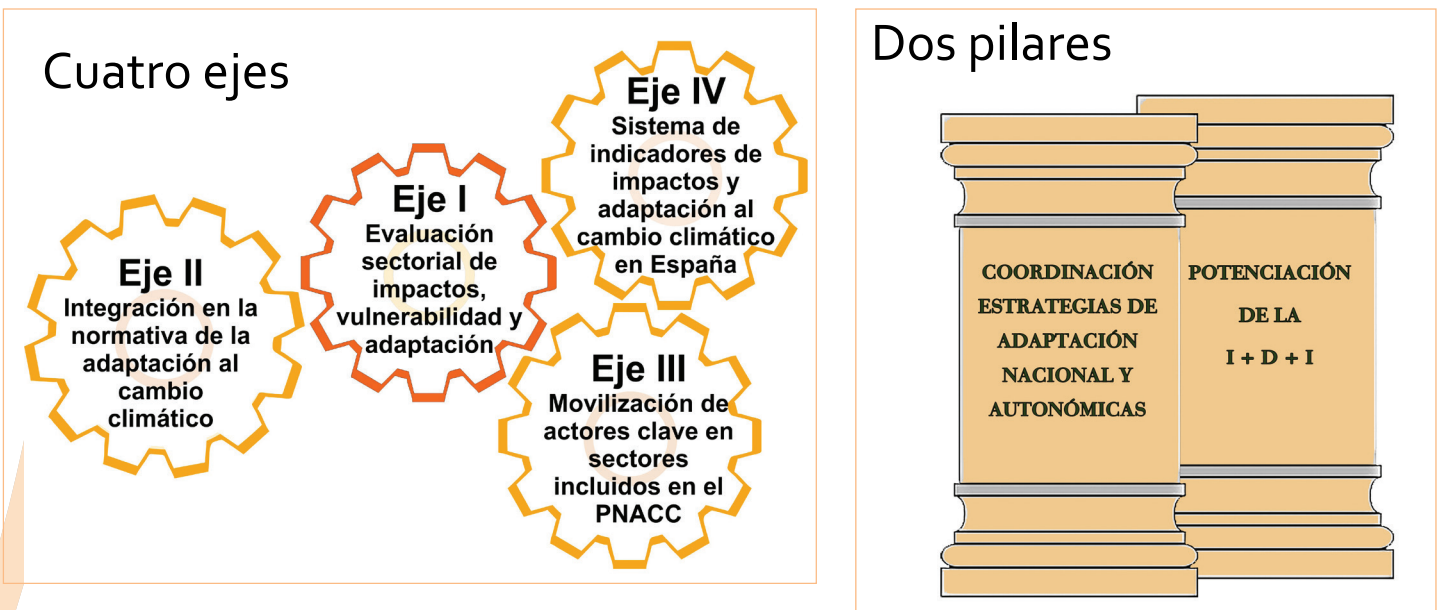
Cuatro ejes

Eje II
Integración en la normativa de la adaptación al cambio climático

Eje I
Evaluación sectorial de impactos, vulnerabilidad y adaptación

Eje IV
Sistema de indicadores de impactos y adaptación al cambio climático en España

Eje III
Movilización de actores clave en sectores incluidos en el PNACC

Dos pilares

COORDINACIÓN ESTRATEGIAS DE ADAPTACIÓN NACIONAL Y AUTONÓMICAS

POTENCIACIÓN DE LA I + D + I